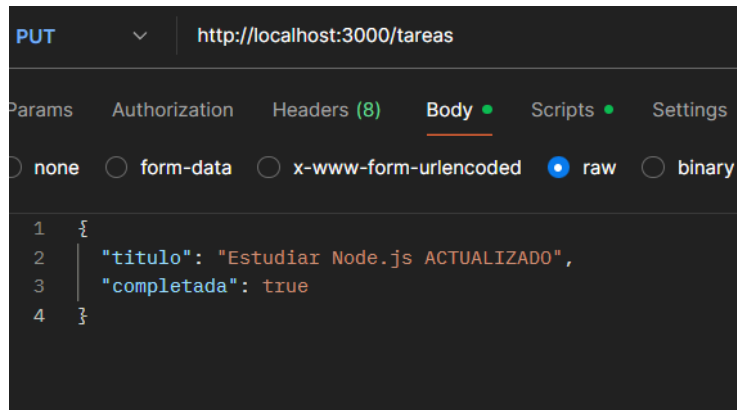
PUT http://localhost:3000/tareas

Params Authorization Headers (8) Body Scripts Settings

none form-data x-www-form-urlencoded raw binary

1 {
2 "titulo": "Estudiar Node.js ACTUALIZADO",
3 "completada": true
4 }